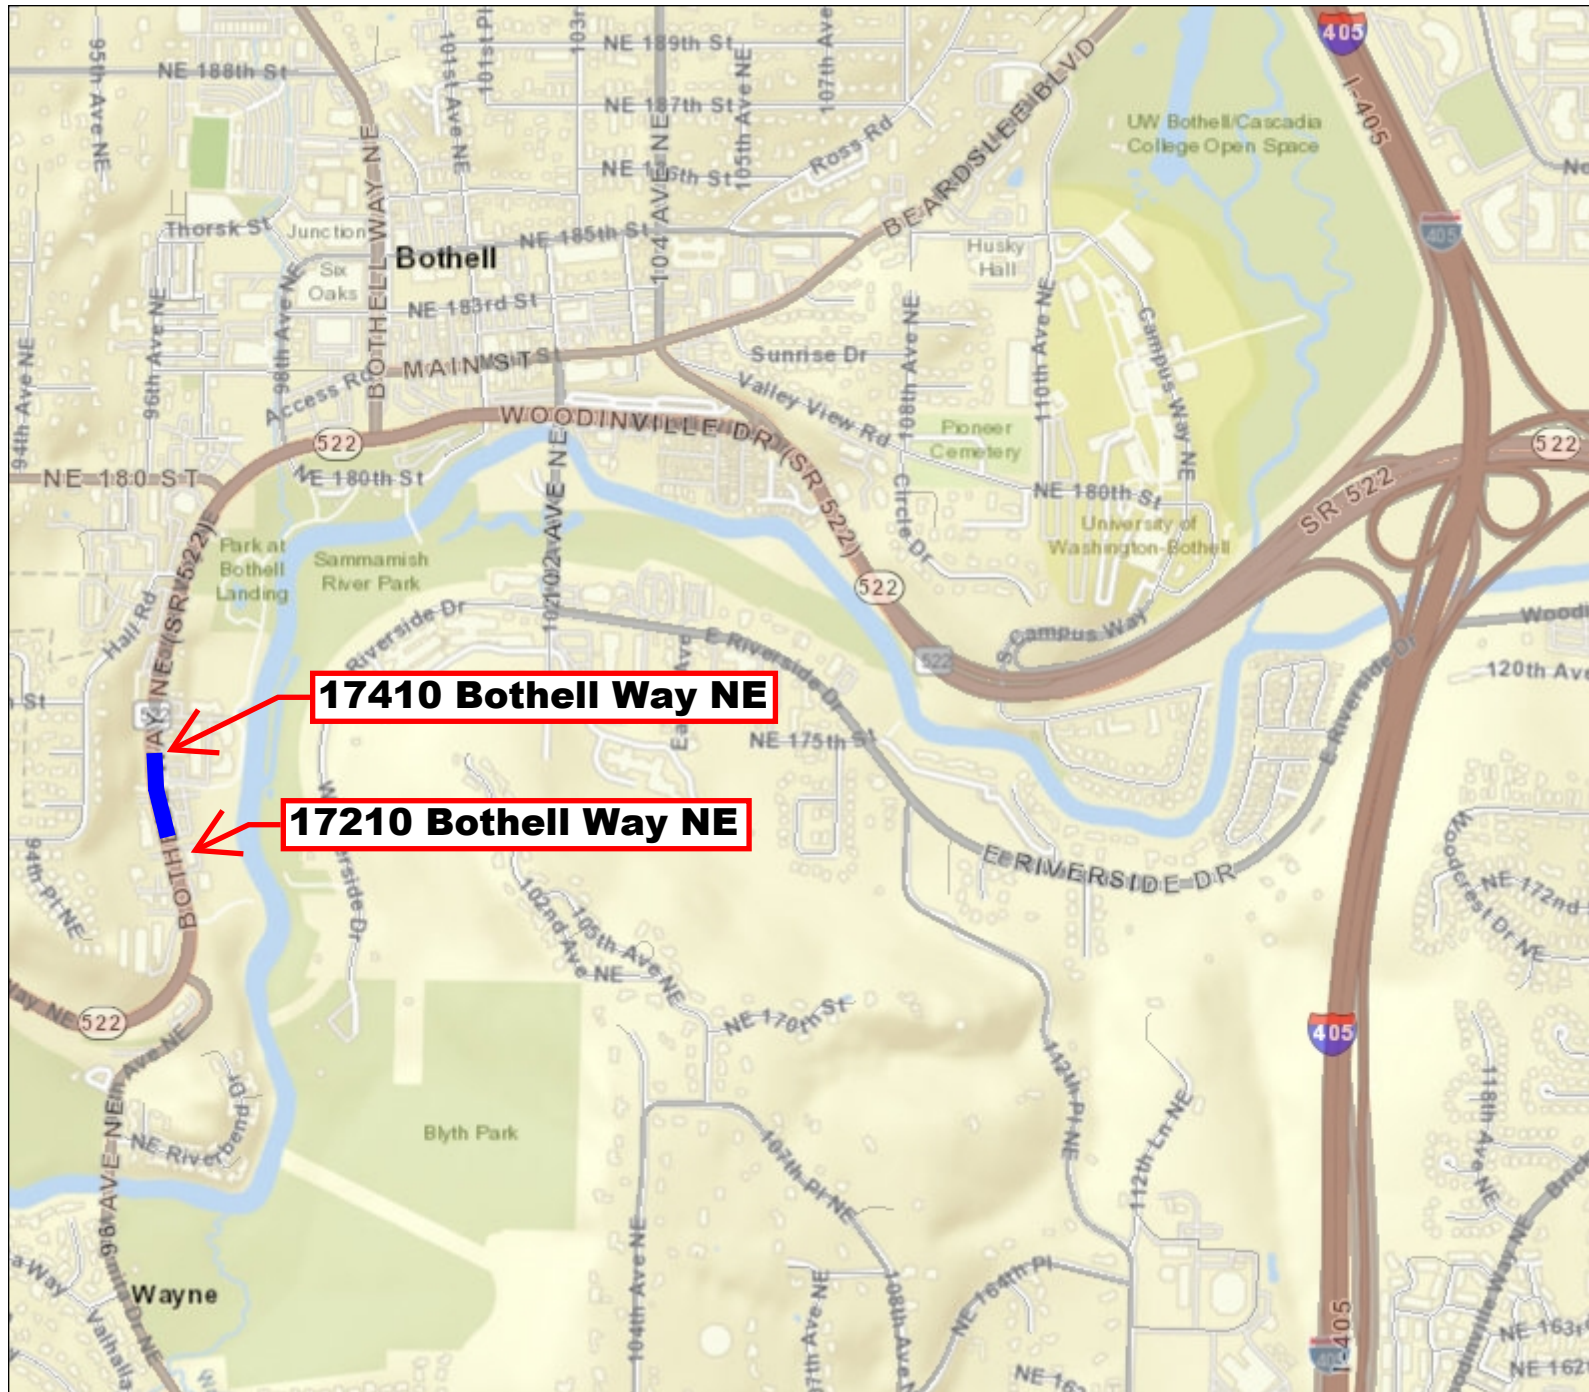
17410 Bothell Way NE
17210 Bothell Way NE

NE 189th St
NE 188th St
NE 187th St
NE 186th St
NE 185th St
NE 183rd St
95th Ave NE
101st Ave NE
101st Pl
103rd
104 AVE NE
105th Ave NE
107th Ave
Ross Rd
BEARDSLEE BLVD
UW Bothell/Cascadia College Open Space
405
I-405
Thorsk St
Junction
Bothell
Six Oaks
BOTHELL WAY NE
98th Ave NE
96th Ave NE
94th Ave NE
Access Rd
MAIN ST
Sunrise Dr
Husky Hall
110th Ave NE
Campus Way NE
108th Ave NE
Valley View Rd
Pioneer Cemetery
522
WOODINVILLE DR (SR 522)
NE 180 ST
NE 180th St
NE 180th St
102 AVE NE
Circle Dr
University of Washington-Bothell
SR 522
Park at Bothell Landing
Sammamish River Park
BOTHELL WAY NE (SR 522)
Hall Rd
Riverside Dr
E Riverside Dr
Campus Way
120th Ave
Wood
NE 175th St
E Riverside Dr
E RIVERSIDE DR
94th Pl NE
Riverside Dr
102nd Ave NE
105th Ave NE
NE 170th St
Woodcrest Dr NE
NE 172nd
405
96th Ave NE
NE Riverbend Dr
Blyth Park
107th Pl NE
112th Pl NE
112th Ln NE
118th Ave NE
Wayne
Valhalla Dr NE
104th Ave NE
Ave NE
108th Ave NE
NE 164th Pl
NE 16
I-405
NE 163r
NE 162
Woodinville Way NE